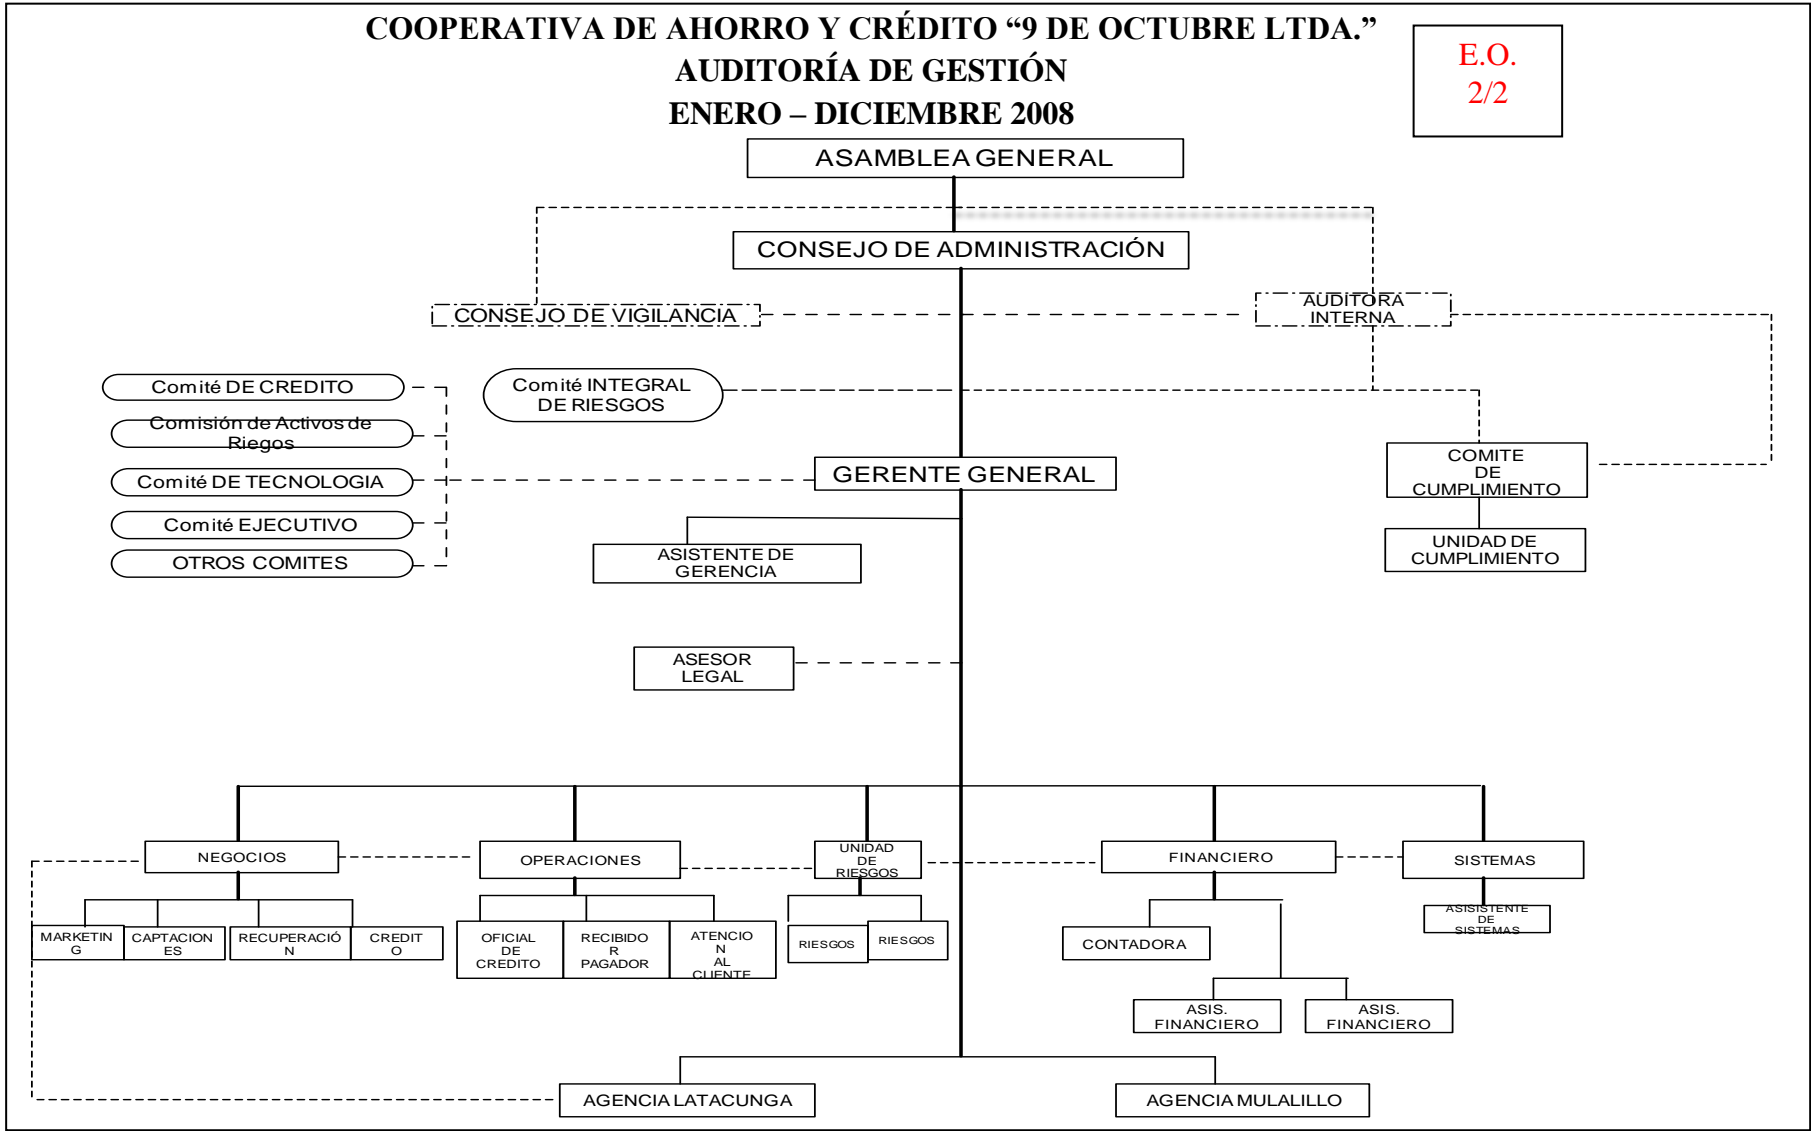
COOPERATIVA DE AHORRO Y CRÉDITO “9 DE OCTUBRE LTDA.”
AUDITORÍA DE GESTIÓN
ENERO – DICIEMBRE 2008

E.O.
2/2

ASAMBLEA GENERAL

CONSEJO DE ADMINISTRACIÓN

CONSEJO DE VIGILANCIA

AUDITORA INTERNA

Comité DE CREDITO

Comisión de Activos de Riegos

Comité DE TECNOLOGIA

Comité EJECUTIVO

OTROS COMITES

Comité INTEGRAL DE RIESGOS

GERENTE GENERAL

COMITE DE CUMPLIMIENTO

UNIDAD DE CUMPLIMIENTO

ASISTENTE DE GERENCIA

ASESOR LEGAL

NEGOCIOS

OPERACIONES

UNIDAD DE RIESGOS

FINANCIERO

SISTEMAS

MARKETIN G

CAPTACION ES

RECUPERACIÓ N

CREDIT O

OFICIAL DE CREDITO

RECIBIDO R PAGADOR

ATENCIO N AL CLIENTE

RIESGOS

RIESGOS

CONTADORA

ASIS. FINANCIERO

ASIS. FINANCIERO

ASISISTENTE DE SISTEMAS

AGENCIA LATACUNGA

AGENCIA MULALILLO